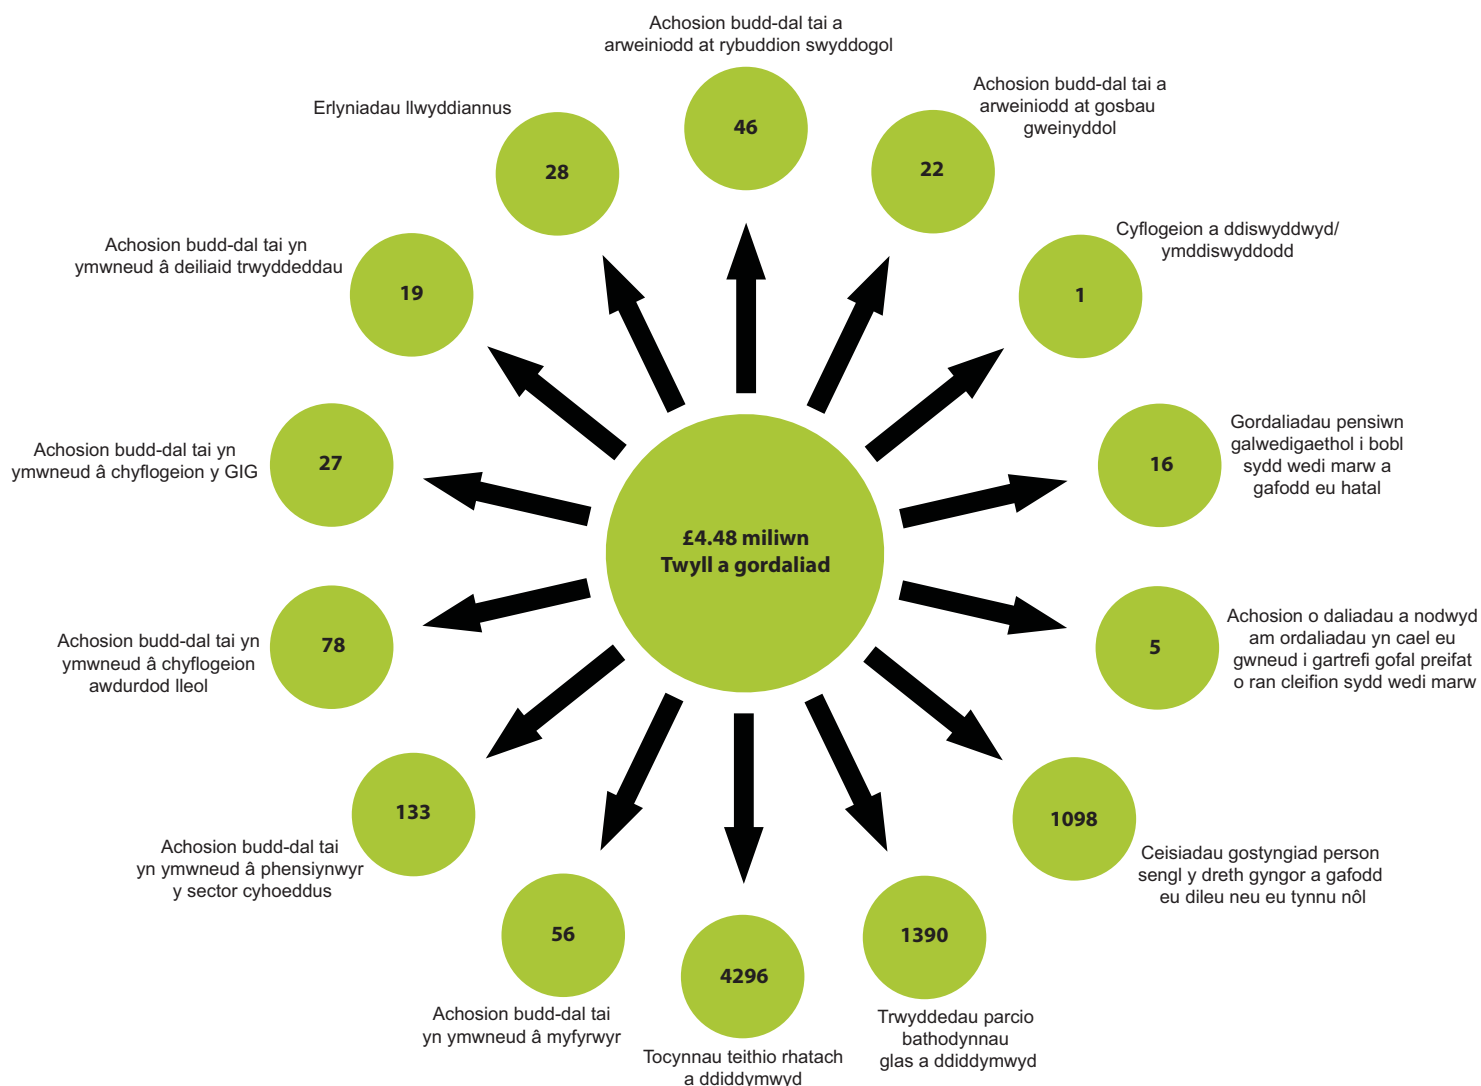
£4.48 miliwn
Twyll a gordaliad

Achosion budd-dal tai a arweiniodd at rybuddion swyddogol
46

Achosion budd-dal tai a arweiniodd at gosbau gweinyddol
22

Cyflogeion a ddiswyddwyd/ ymddiswyddodd
1

Gordaliadau pensiwn galwedigaethol i bobl sydd wedi marw a gafodd eu hatal
16

Achosion o daliadau a nodwyd am ordaliadau yn cael eu gwneud i gartrefi gofal preifat o ran cleifion sydd wedi marw
5

1098
Ceisiadau gostyngiad person sengl y dreth gyngor a gafodd eu dileu neu eu tynnu nôl

1390
Trwyddedau parcio bathodynnau glas a ddiddymwyd

4296
Tocynnau teithio rhatach a ddiddymwyd

56
Achosion budd-dal tai yn ymwneud â myfyrwyr

133
Achosion budd-dal tai yn ymwneud â phensiynwyr y sector cyhoeddus

Achosion budd-dal tai yn ymwneud â chyflogeion awdurdod lleol
78

Achosion budd-dal tai yn ymwneud â chyflogeion y GIG
27

Achosion budd-dal tai yn ymwneud â deiliaid trwyddeddau
19

Erlyniadau llwyddiannus
28